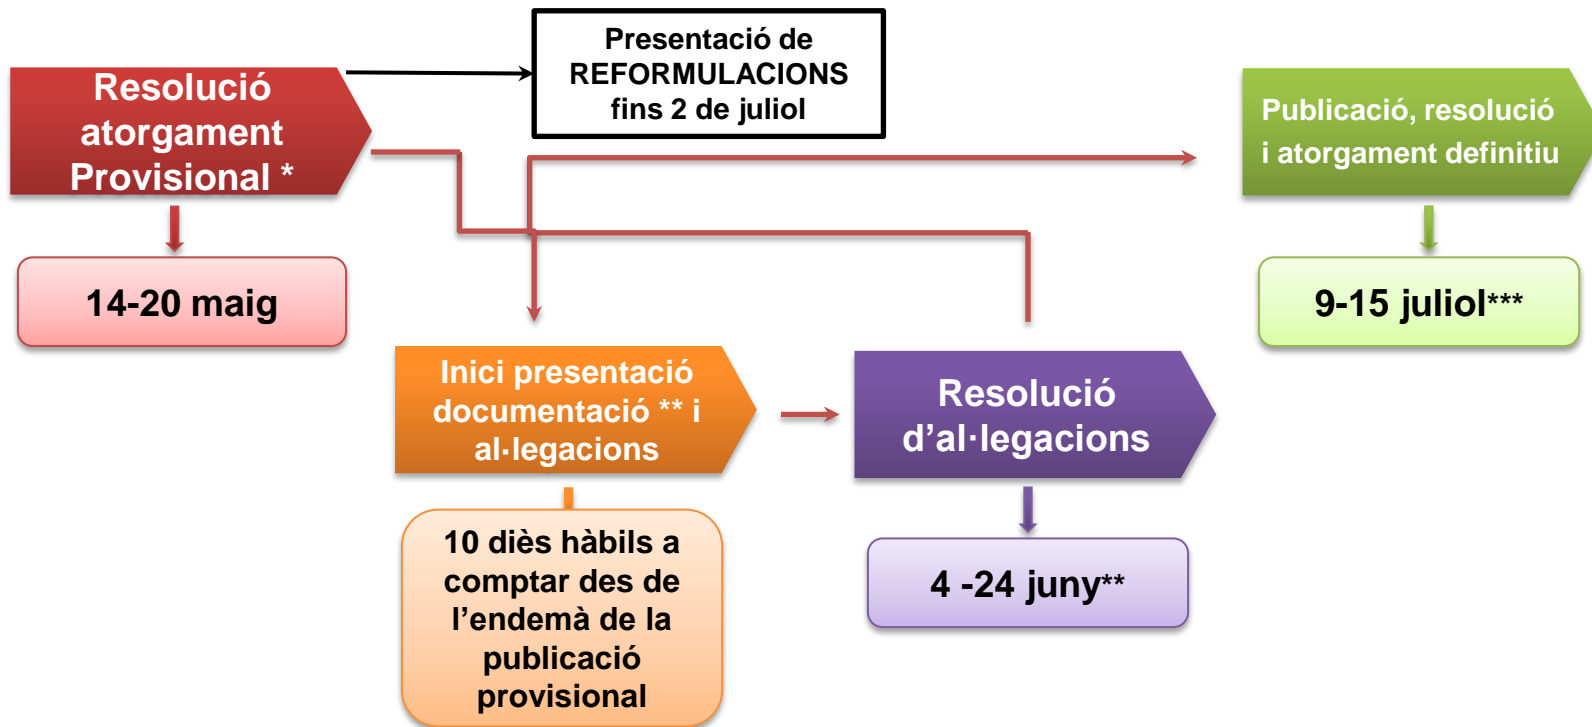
Resolució atorgament Provisional *

14-20 maig

Presentació de REFORMULACIONS fins 2 de juliol

Publicació, resolució i atorgament definitiu

9-15 juliol***

Inici presentació documentació ** i al·legacions

10 dièS hàbils a comptar des de l'endemà de la publicació provisional

Resolució d'al·legacions

4 -24 juny**